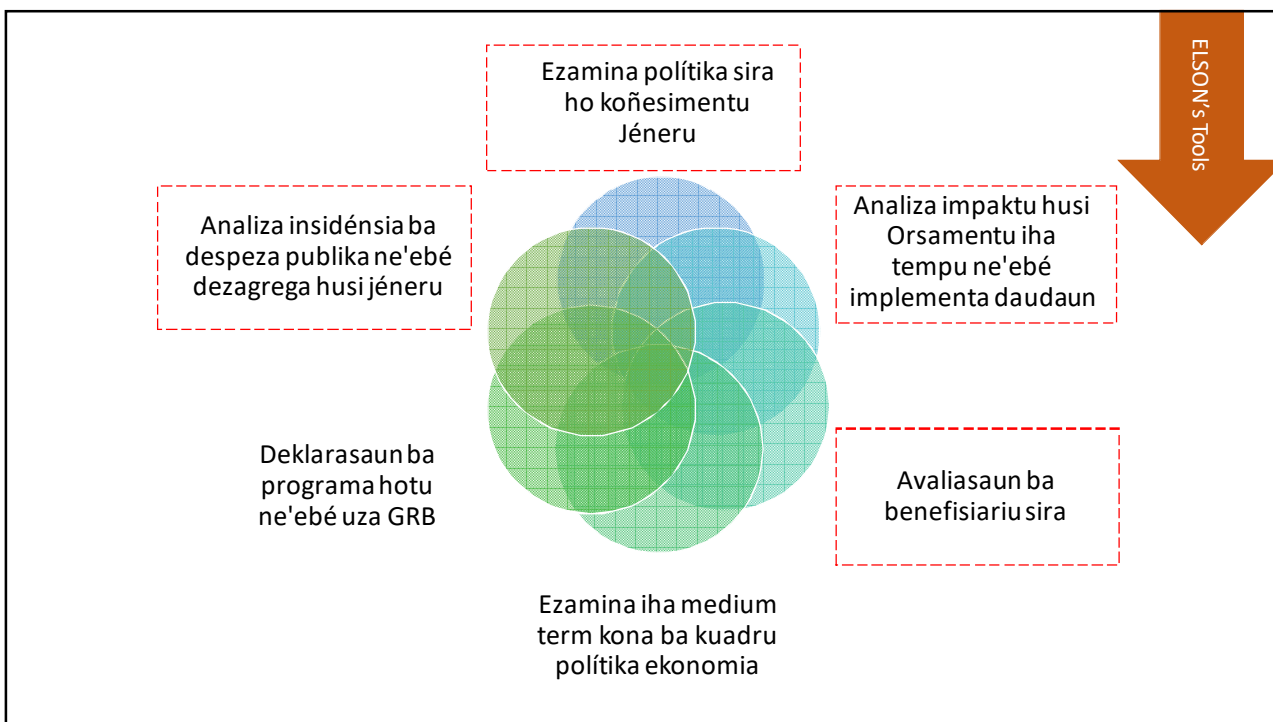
ELSON's Tools

Ezamina polítika sira ho koñesimentu Jéneru

Analiza impaktu husi Orsamentu iha tempu ne'ebé implementa daudaun

Avaliasaun ba benefisiariu sira

Ezamina iha medium term kona ba kuadru polítika ekonomia

Deklarasaun ba programa hotu ne'ebé uza GRB

Analiza insidénsia ba despeza publika ne'ebé dezagrega husi jéneru